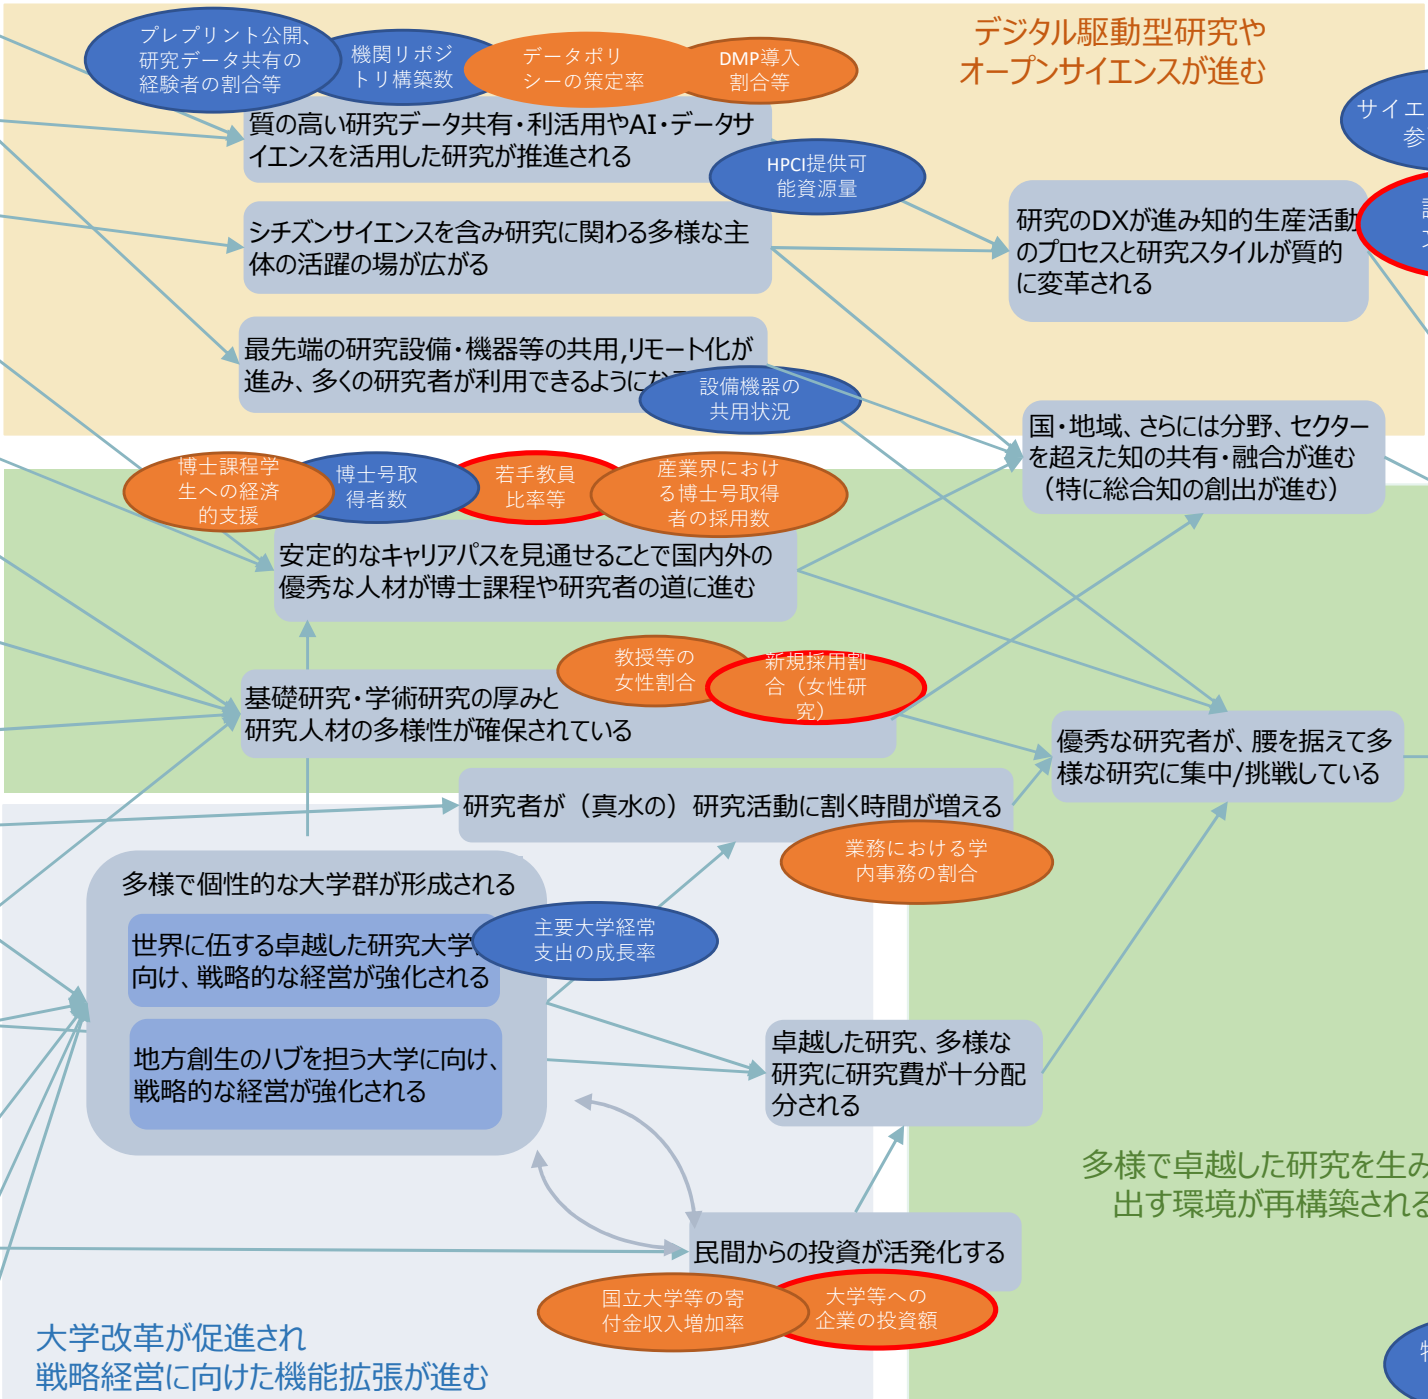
プレプリント公開、研究データ共有の経験者の割合等

機関リポジトリ構築数

データポリシーの策定率

DMP導入割合等

デジタル駆動型研究やオープンサイエンスが進む

サイエ
参

質の高い研究データ共有・利活用やAI・データサイエンスを活用した研究が推進される

HPCI提供可能資源量

研究のDXが進み知的生産活動のプロセスと研究スタイルが質的に変革される

シチズンサイエンスを含み研究に関わる多様な主体の活躍の場が広がる

最先端の研究設備・機器等の共用,リモート化が進み、多くの研究者が利用できるようにな

設備機器の共用状況

国・地域、さらには分野、セクターを超えた知の共有・融合が進む（特に総合知の創出が進む）

博士課程学生への経済的支援

博士号取得者数

若手教員比率等

産業界における博士号取得者の採用数

安定的なキャリアパスを見通せることで国内外の優秀な人材が博士課程や研究者の道に進む

教授等の女性割合

新規採用割合（女性研究）

基礎研究・学術研究の厚みと研究人材の多様性が確保されている

優秀な研究者が、腰を据えて多様な研究に集中/挑戦している

研究者が（真水の）研究活動に割く時間が増える

業務における学内事務の割合

多様で個性的な大学群が形成される

世界に伍する卓越した研究大学に向け、戦略的な経営が強化される

主要大学経常支出の成長率

地方創生のハブを担う大学に向け、戦略的な経営が強化される

卓越した研究、多様な研究に研究費が十分配分される

多様で卓越した研究を生み出す環境が再構築される

民間からの投資が活発化する

国立大学等の寄付金収入増加率

大学等への企業の投資額

大学改革が促進され戦略経営に向けた機能拡張が進む